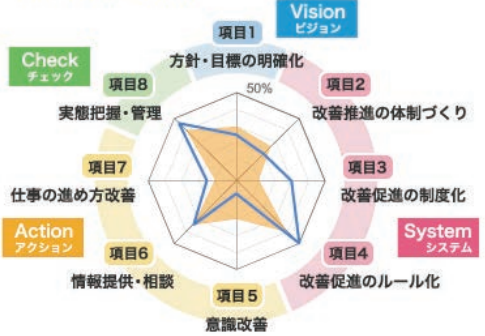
Vision
ビジョン

項目1
方針・目標の明確化

項目2
改善推進の体制づくり

項目3
改善促進の制度化

System
システム

項目4
改善促進のルール化

項目5
意識改善

項目6
情報提供・相談

Action
アクション

項目7
仕事の進め方改善

項目8
実態把握・管理

Check
チェック

50%